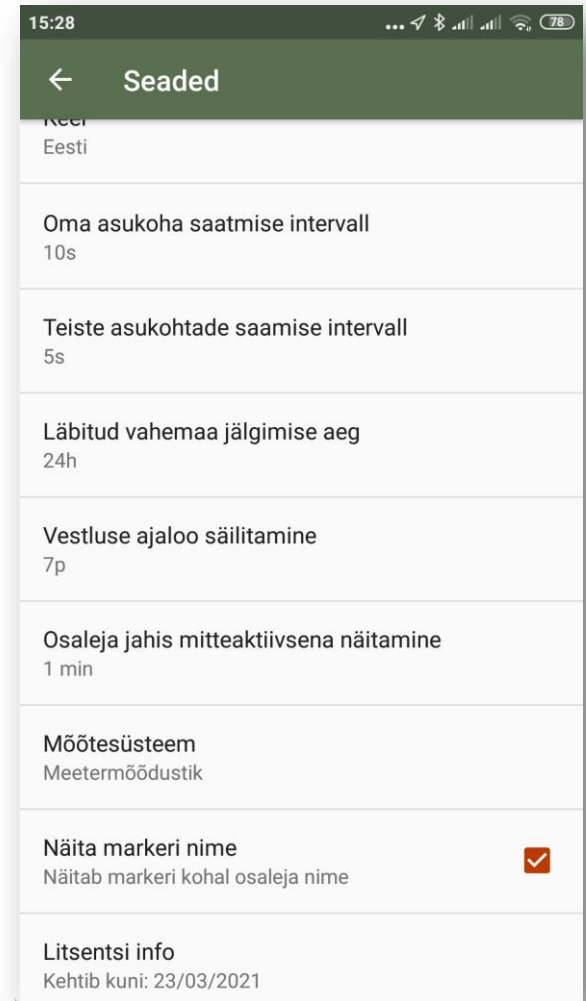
15:28

78

Seaded

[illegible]
Eesti

Oma asukoha saatmise intervall
10s

Teiste asukohtade saamise intervall
5s

Läbitud vahemaa jälgimise aeg
24h

Vestluse ajaloo säilitamine
7p

Osaleja jahis mitteaktiivsena näitamine
1 min

Mõõtesüsteem
Meetermõõdustik

Näita markeri nime
Näitab markeri kohal osaleja nime

Litsentsi info
Kehtib kuni: 23/03/2021